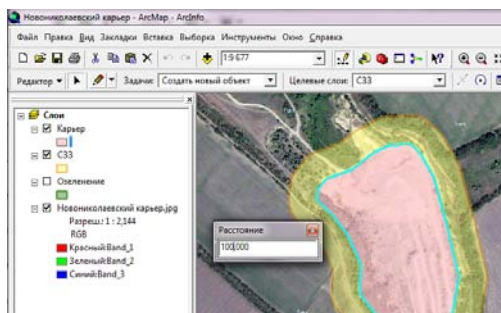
Новониколаевский карьер - ArcMap - ArcInfo

Файл Правка Вид Закладки Вставка Выборка Инструменты Окно Справка

1:9 677

Редактор ▾ Задачи: Создать новый объект Целевые слои: СЗЗ

Слои
Карьер
СЗЗ
Озеленение
Новониколаевский карьер.jpg
Разреш: 1 : 2,144
RGB
Красный: Band_1
Зеленый: Band_2
Синий: Band_3

Расстояние
100,000